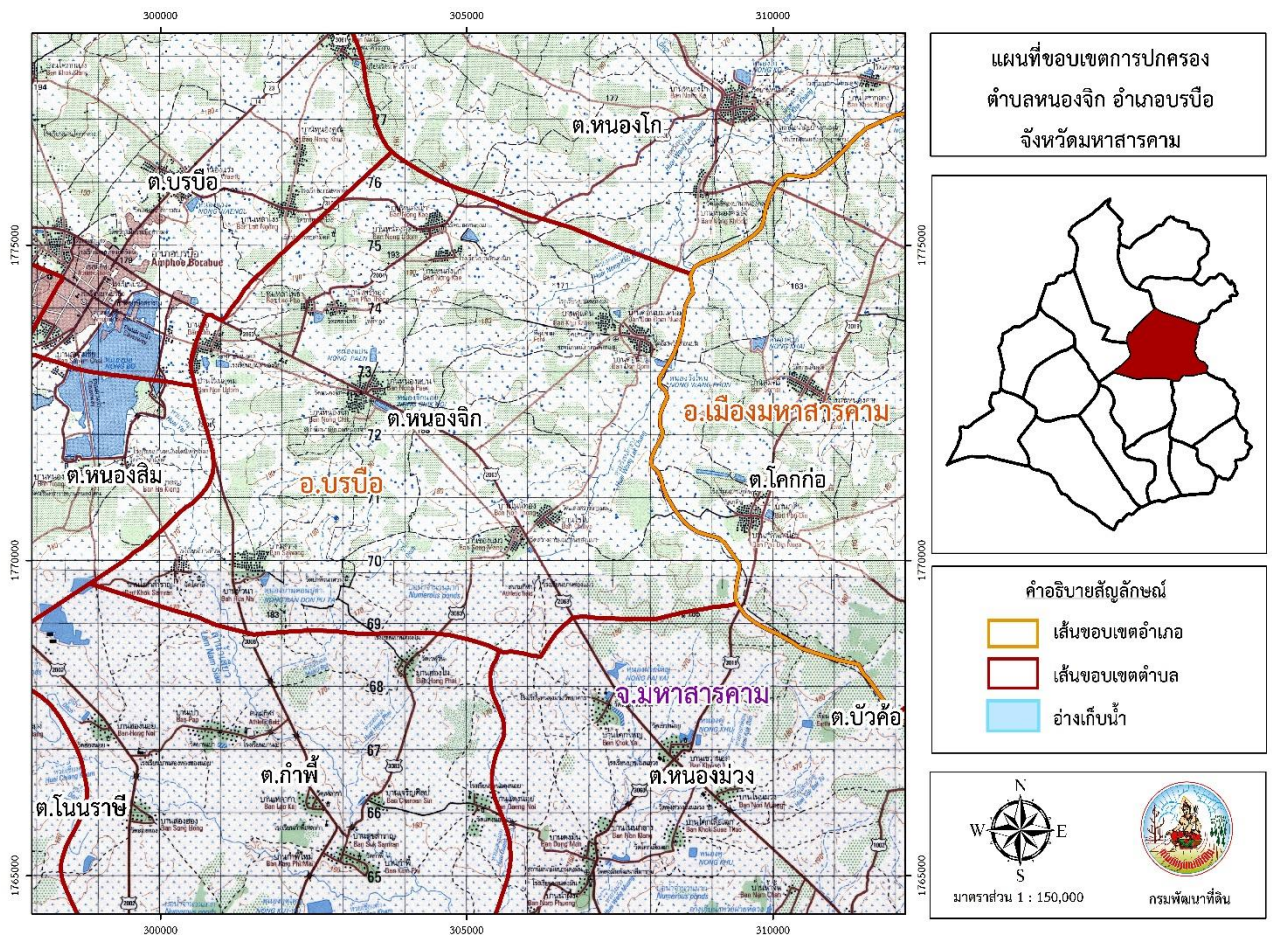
แผนที่ขอบเขตการปกครอง
ตำบลหนองจิก อำเภอบรบือ
จังหวัดมหาสารคาม

300000
305000
310000
1775000
1770000
1765000

ต.หนองโก
ต.บรบือ
Amphoe Borabue
ต.หนองจิก
อ.เมืองมหาสารคาม
ต.หนองสิม
อ.บรบือ
ต.โคกก่อ
จ.มหาสารคาม
ต.บัวค้อ
ต.กำพี้
ต.หนองม่วง
ต.โนนราษี
77
76
75
74
73
72
70
69
68
67
66
65

คำอธิบายสัญลักษณ์
เส้นขอบเขตอำเภอ
เส้นขอบเขตตำบล
อ่างเก็บน้ำ

N
W
E
S
มาตราส่วน 1 : 150,000
กรมพัฒนาที่ดิน